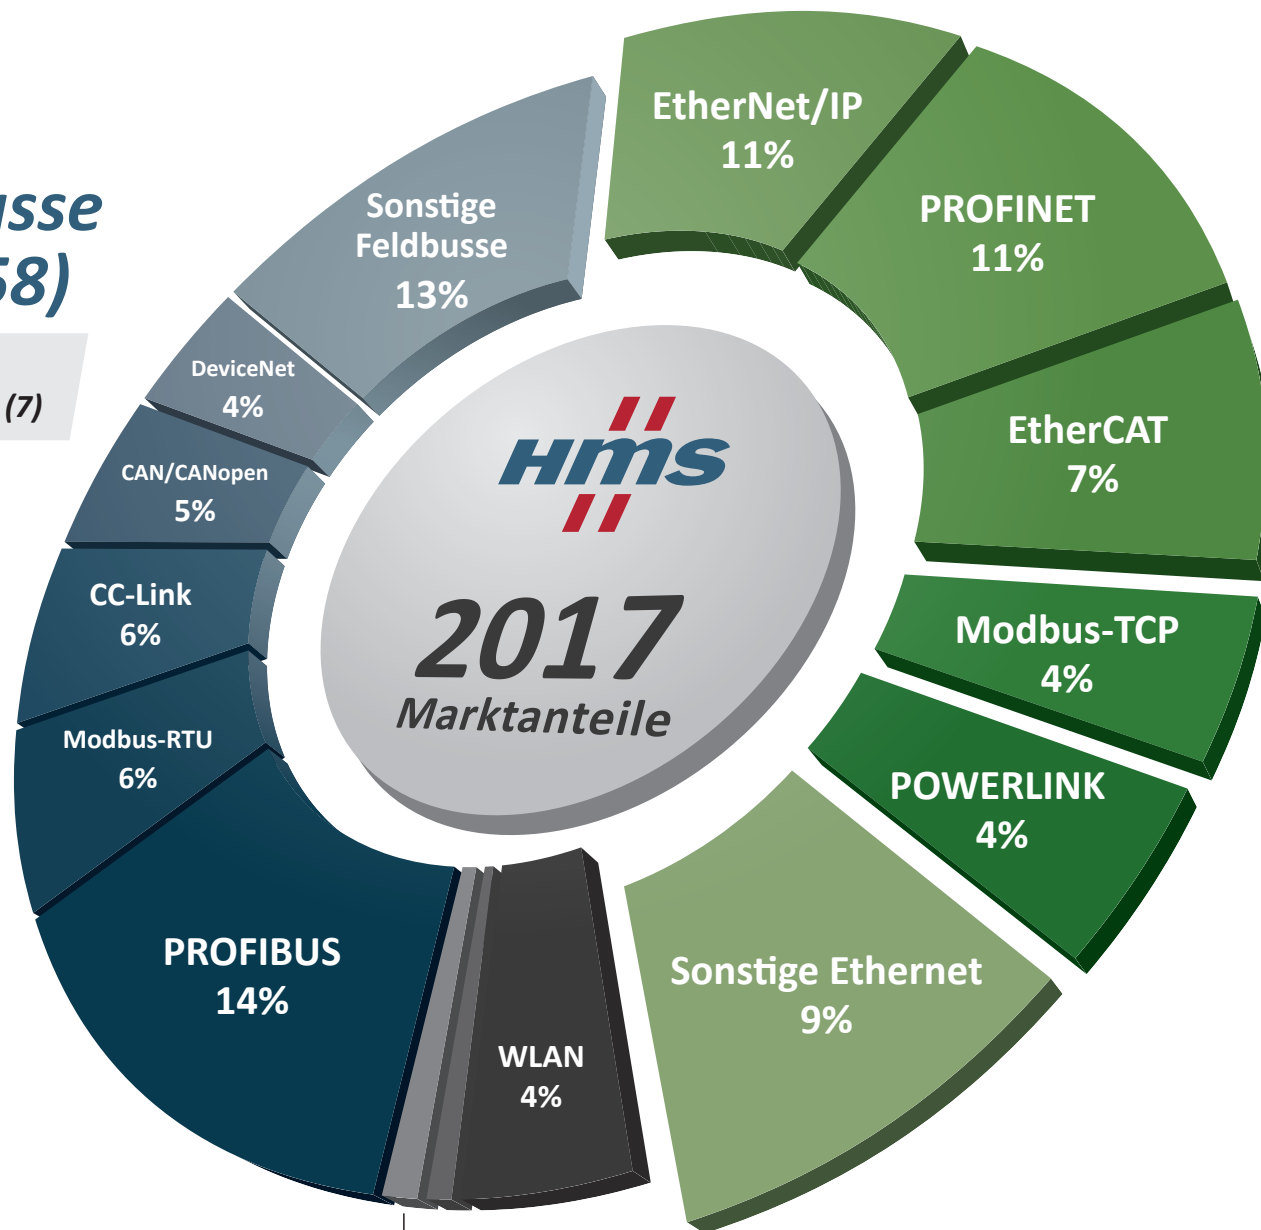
usse
58)

(7)

EtherNet/IP
11%

PROFINET
11%

EtherCAT
7%

Modbus-TCP
4%

POWERLINK
4%

Sonstige Ethernet
9%

WLAN
4%

PROFIBUS
14%

Modbus-RTU
6%

CC-Link
6%

CAN/CANopen
5%

DeviceNet
4%

Sonstige Feldbusse
13%

HMS

2017
Marktanteile